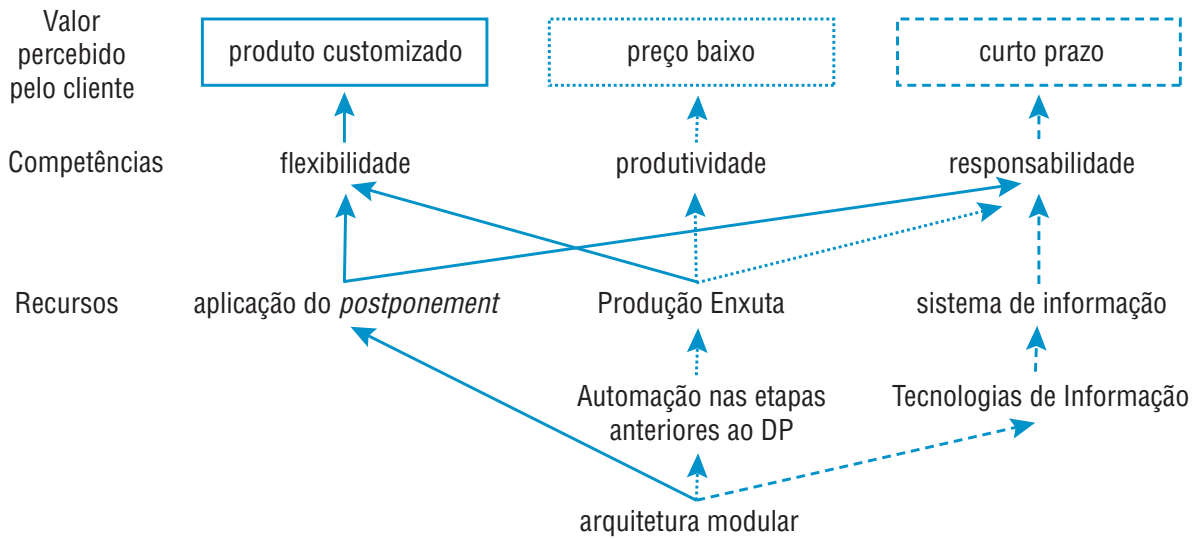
Valor percebido pelo cliente

produto customizado

preço baixo

curto prazo

Competências

flexibilidade

produtividade

responsabilidade

Recursos

aplicação do *postponement*

Produção Enxuta

sistema de informação

Automação nas etapas anteriores ao DP

Tecnologias de Informação

arquitetura modular